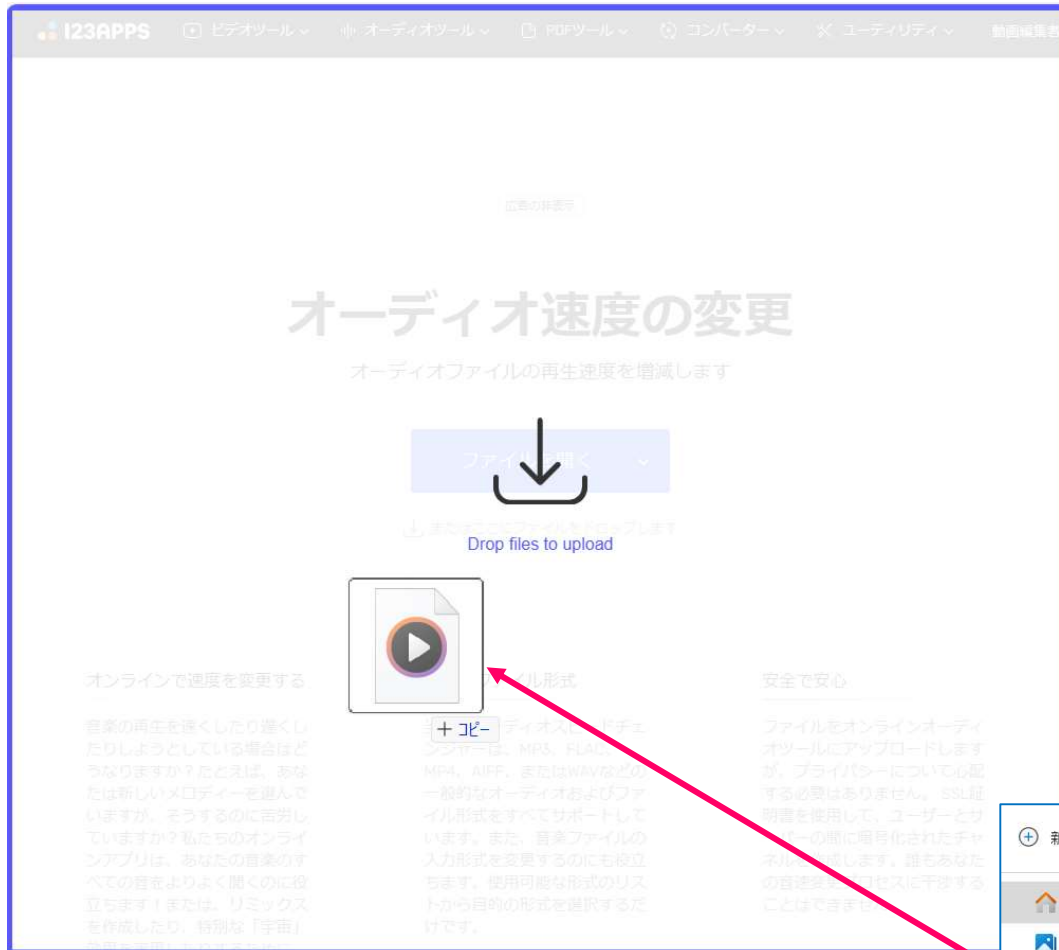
123APPS ビデオツール オーディオツール PDFツール コンバーター ユーティリティ 動画編集者

広告の非表示

オーディオ速度の変更

オーディオファイルの再生速度を増減します

ファイルを開く

Drop files to upload

+ コピー

オンラインで速度を変更する

音楽の再生を速くしたり遅くしたりしようとしている場合はどうなりますか？たとえば、あなたは新しいメロディーを選んでいますが、そうするのに苦労していますか？私たちのオンラインアプリは、あなたの音楽のすべての音をよりよく聞くのに役立ちます！または、リミックスを作成したり、特別な「宇宙」

イル形式

オーディオスピードチェンジャーは、MP3、FLAC、MP4、AIFF、またはWAVなどの一般的なオーディオおよびファイル形式をすべてサポートしています。また、音楽ファイルの入力形式を変更するのにも役立ちます。使用可能な形式のリストから目的の形式を選択するだけです。

安全で安心

ファイルをオンラインオーディオツールにアップロードしますが、プライバシーについて心配する必要はありません。SSL証明書を使用して、ユーザーとサーバーの間に暗号化されたチャネルを確立します。誰もあなたの音速変更プロセスに干渉することはできません

新